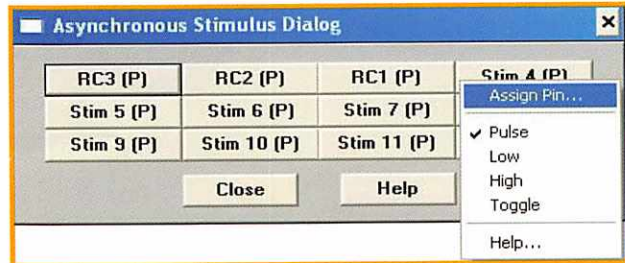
Asynchronous Stimulus Dialog ×

RC3 (P) | RC2 (P) | RC1 (P) | Stim 4 (P)
Stim 5 (P) | Stim 6 (P) | Stim 7 (P)
Stim 9 (P) | Stim 10 (P) | Stim 11 (P)

Close
Help

Assign Pin...
✓ Pulse
Low
High
Toggle
Help...